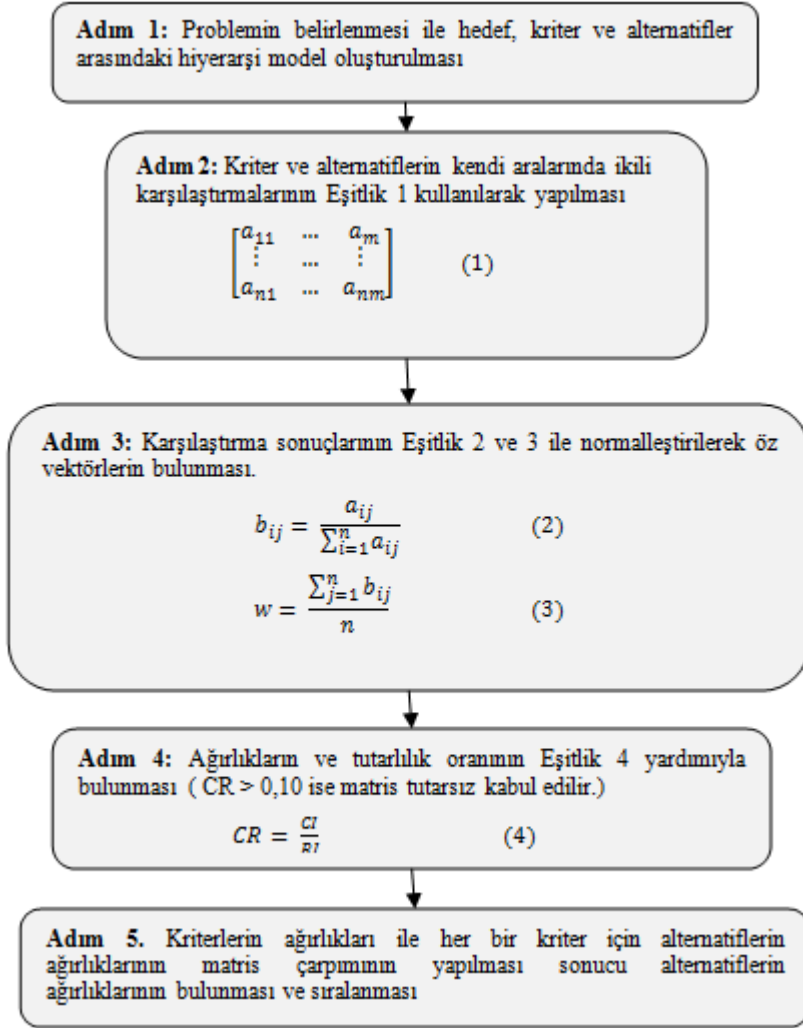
**Adım 1:** Problemin belirlenmesi ile hedef, kriter ve alternatifler arasındaki hiyerarşi model oluşturulması

**Adım 2:** Kriter ve alternatiflerin kendi aralarında ikili karşılaştırmalarının Eşitlik 1 kullanılarak yapılması

$\begin{bmatrix} a_{11} & \cdots & a_{m} \\ \vdots & \cdots & \vdots \\ a_{n1} & \cdots & a_{nm} \end{bmatrix}$ (1)

**Adım 3:** Karşılaştırma sonuçlarının Eşitlik 2 ve 3 ile normalleştirilerek öz vektörlerin bulunması.

$b_{ij} = \frac{a_{ij}}{\sum_{i=1}^{n} a_{ij}}$ (2)

$w = \frac{\sum_{j=1}^{n} b_{ij}}{n}$ (3)

**Adım 4:** Ağırlıkların ve tutarlılık oranının Eşitlik 4 yardımıyla bulunması ( CR > 0,10 ise matris tutarsız kabul edilir.)

$CR = \frac{CI}{RI}$ (4)

**Adım 5.** Kriterlerin ağırlıkları ile her bir kriter için alternatiflerin ağırlıklarının matris çarpımının yapılması sonucu alternatiflerin ağırlıklarının bulunması ve sıralanması